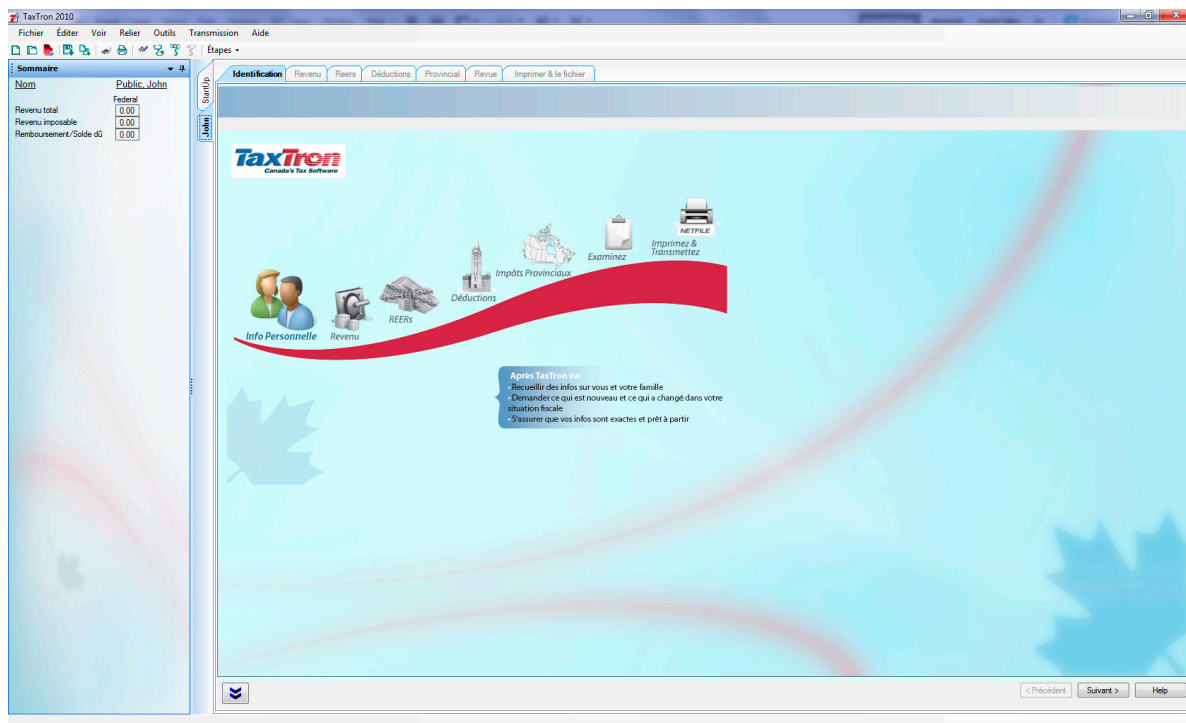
TaxTron 2010

Fichier Éditer Voir Relier Outils Transmission Aide

Étapes

Sommaire

Nom Public, John

Federal

| | |
|---|---|
| Revenu total | 0.00 |
| Revenu imposable | 0.00 |
| Remboursement/Solde dû | 0.00 |

StartUp

John

Identification Revenu Reers Déductions Provincial Revue Imprimer & le fichier

TaxTron
Canada's Tax Software

NETFILE

Imprimez & Transmettez

Examinez

Impôts Provinciaux

Déductions

REERs

Revenu

Info Personnelle

Après TaxTron va:
• Recueillir des infos sur vous et votre famille
• Demander ce qui est nouveau et ce qui a changé dans votre situation fiscale
• S'assurer que vos infos sont exactes et prêt à partir

< Précédent Suivant > Help